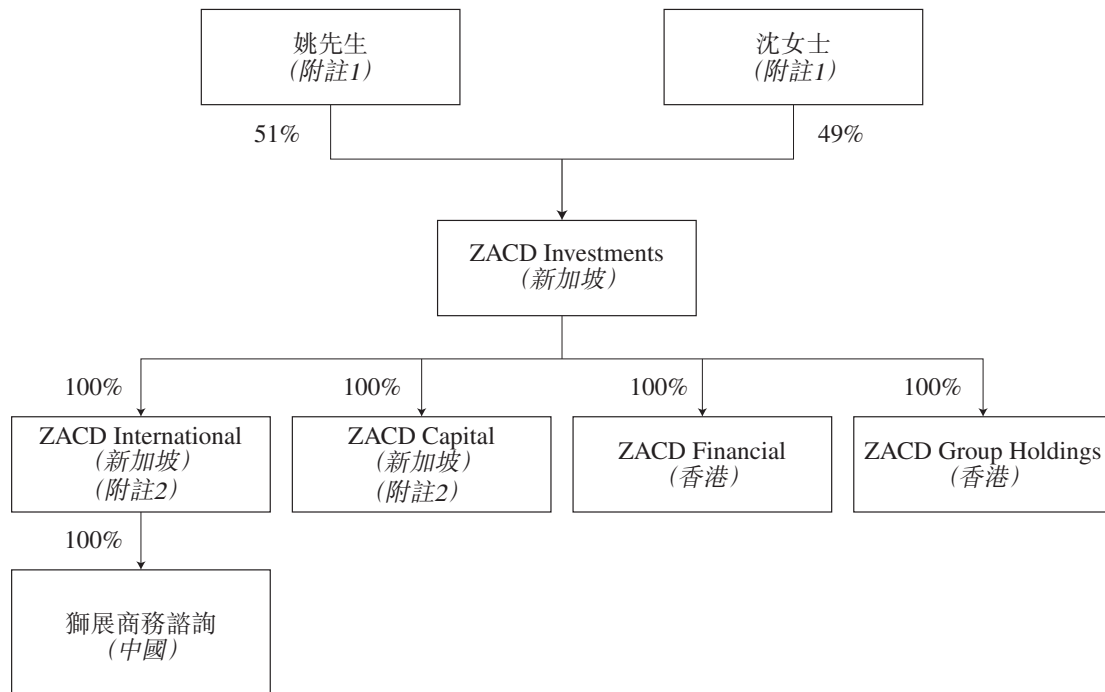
姚先生
(附註1)

沈女士
(附註1)

51%

49%

ZACD Investments
(新加坡)

100%

100%

100%

100%

ZACD International
(新加坡)
(附註2)

ZACD Capital
(新加坡)
(附註2)

ZACD Financial
(香港)

ZACD Group Holdings
(香港)

100%

獅展商務諮詢
(中國)